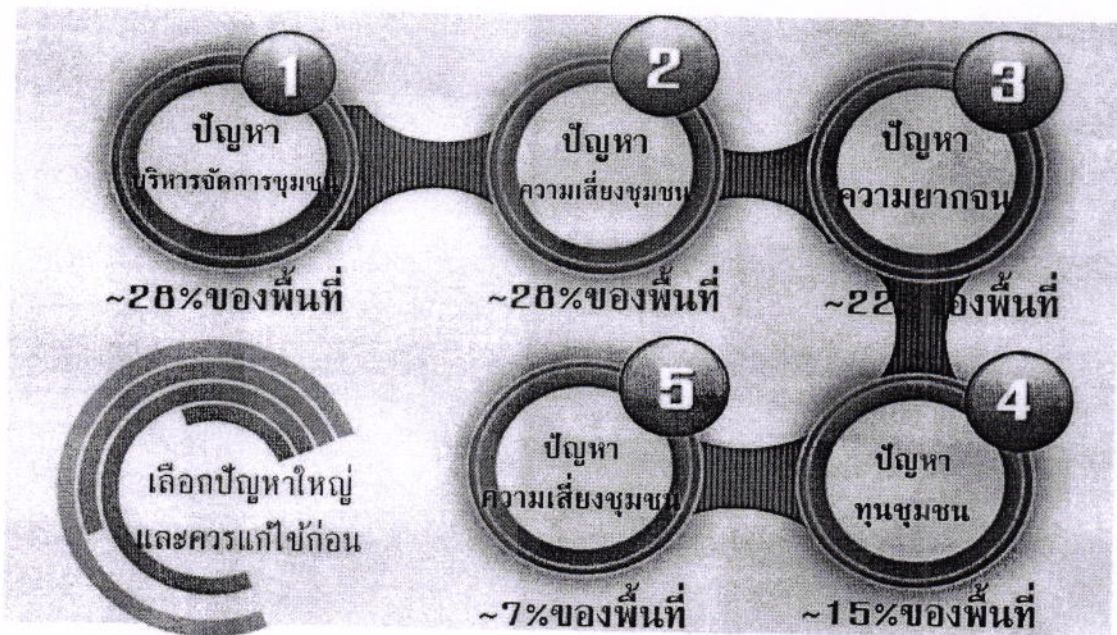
1
ปัญหา
บริหารจัดการชุมชน
~28%ของพื้นที่

2
ปัญหา
ความเสี่ยงชุมชน
~28%ของพื้นที่

3
ปัญหา
ความยากจน
~22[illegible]องพื้นที่

เลือกปัญหาใหญ่
และควรแก้ไขก่อน

5
ปัญหา
ความเสี่ยงชุมชน
~7%ของพื้นที่

4
ปัญหา
ทุนชุมชน
~15%ของพื้นที่